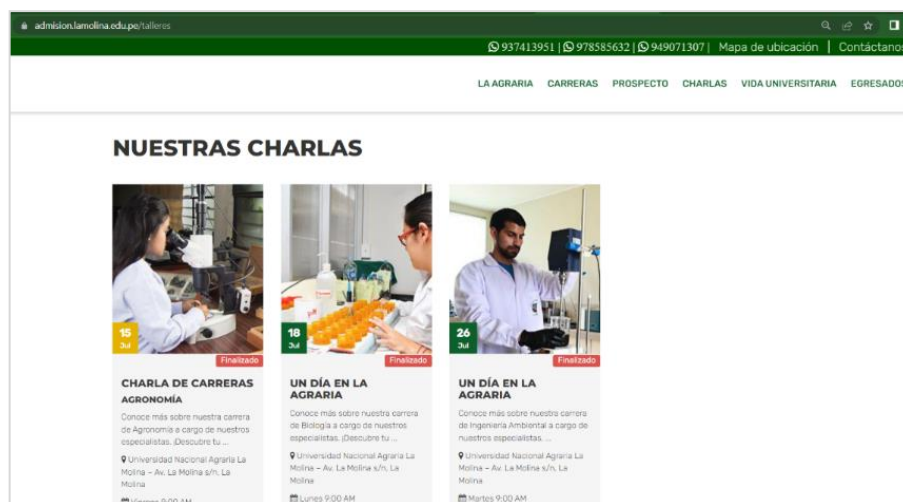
admision.lamolina.edu.pe/talleres

937413951 | 978585632 | 949071307 | Mapa de ubicación | Contáctanos

LA AGRARIA CARRERAS PROSPECTO CHARLAS VIDA UNIVERSITARIA EGRESADOS

NUESTRAS CHARLAS

15 Jul

Finalizado

CHARLA DE CARRERAS

AGRONOMÍA

Conoce más sobre nuestra carrera de Agronomía a cargo de nuestros especialistas. ¡Descubre tu ...

Universidad Nacional Agraria La Molina – Av. La Molina s/n. La Molina

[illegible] 9:00 AM

18 Jul

Finalizado

UN DÍA EN LA AGRARIA

Conoce más sobre nuestra carrera de Biología a cargo de nuestros especialistas. ¡Descubre tu ...

Universidad Nacional Agraria La Molina – Av. La Molina s/n. La Molina

Lunes 9:00 AM

26 Jul

Finalizado

UN DÍA EN LA AGRARIA

Conoce más sobre nuestra carrera de Ingeniería Ambiental a cargo de nuestros especialistas. ...

Universidad Nacional Agraria La Molina – Av. La Molina s/n. La Molina

Martes 9:00 AM